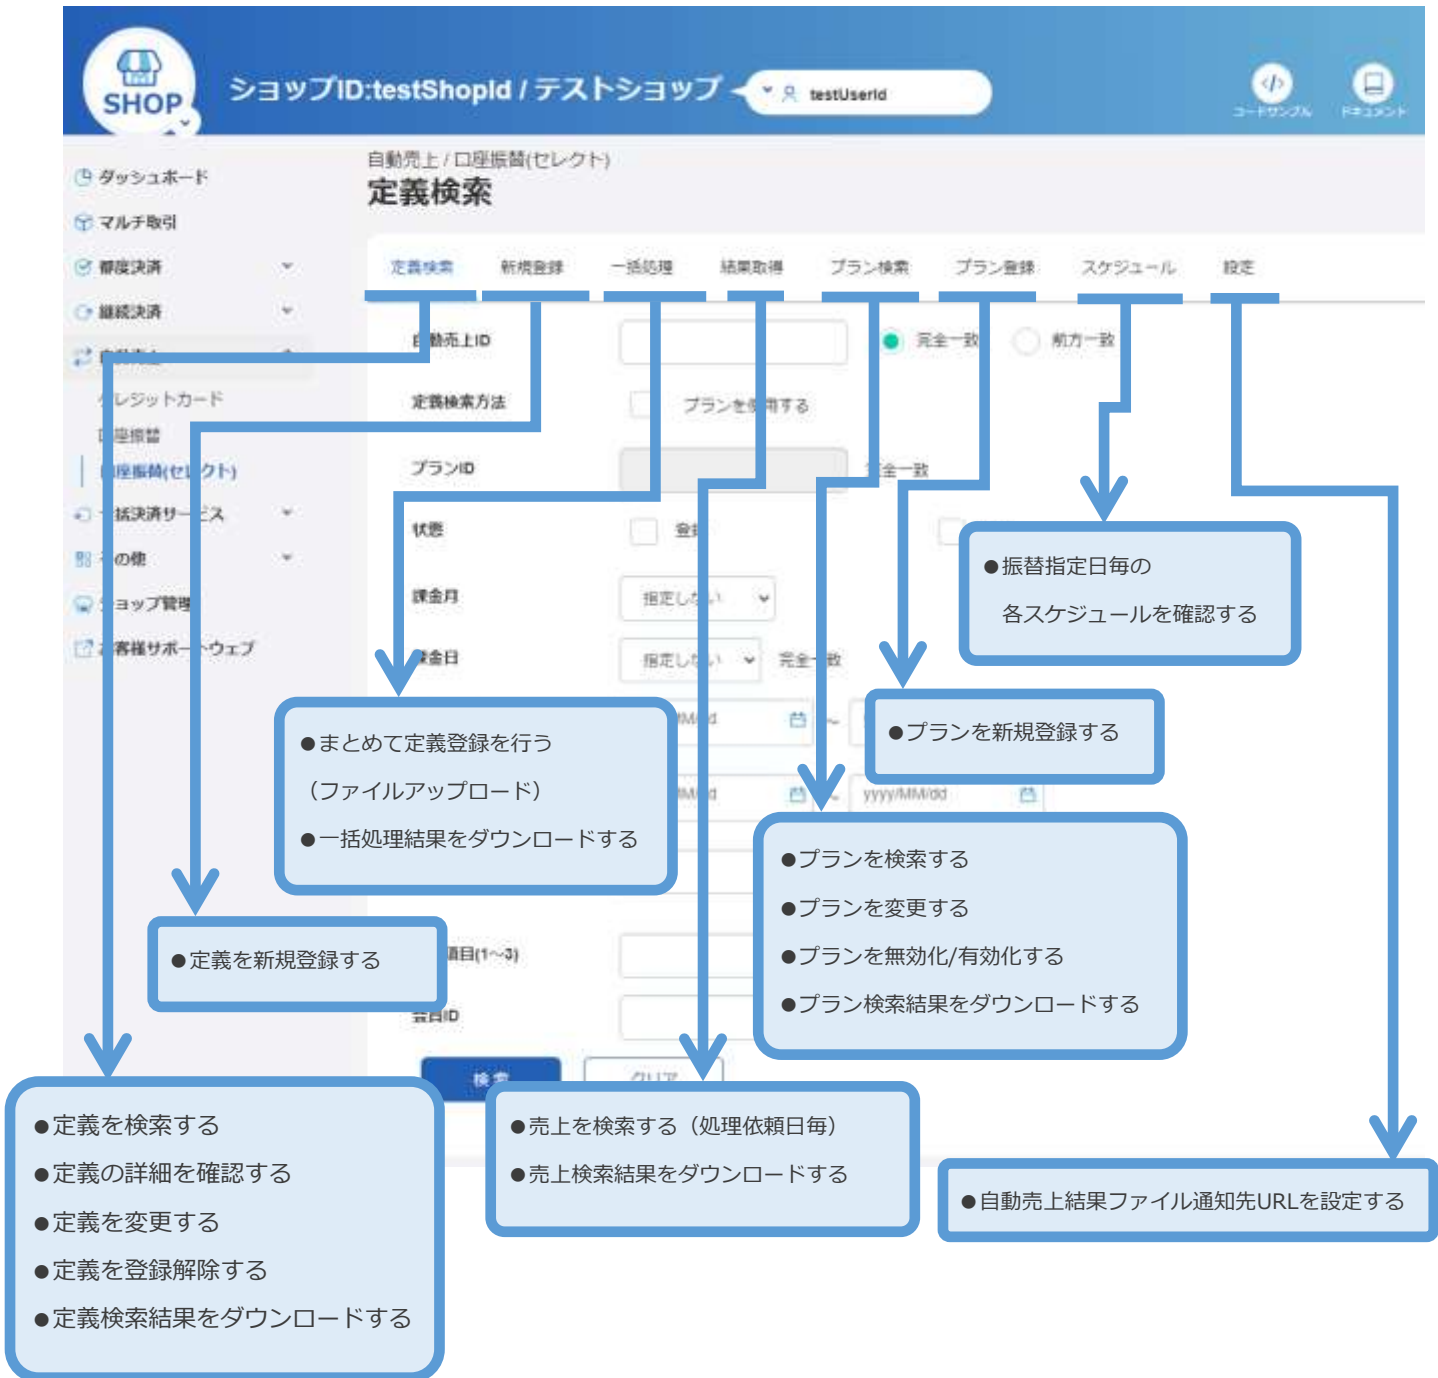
SHOP

ショップID:testShopId / テストショップ

testUserId

コードサンプル

ドキュメント

ダッシュボード

マルチ取引

都度決済

継続決済

自動売上

クレジットカード

口座振替

口座振替(セレクト)

一括決済サービス

その他

ショップ管理

お客様サポートウェブ

自動売上 / 口座振替(セレクト)

定義検索

定義検索 新規登録 一括処理 結果取得 プラン検索 プラン登録 スケジュール 設定

自動売上ID

完全一致

前方一致

定義検索方法

プランを使用する

プランID

完全一致

状態

登録

課金月

指定しない

課金日

指定しない

完全一致

yyyy/MM/dd

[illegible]項目(1~3)

会員ID

検索

クリア

●振替指定日毎の各スケジュールを確認する

●プランを新規登録する

●まとめて定義登録を行う（ファイルアップロード）

●一括処理結果をダウンロードする

●プランを検索する

●プランを変更する

●プランを無効化/有効化する

●プラン検索結果をダウンロードする

●定義を新規登録する

●定義を検索する

●定義の詳細を確認する

●定義を変更する

●定義を登録解除する

●定義検索結果をダウンロードする

●売上を検索する（処理依頼日毎）

●売上検索結果をダウンロードする

●自動売上結果ファイル通知先URLを設定する